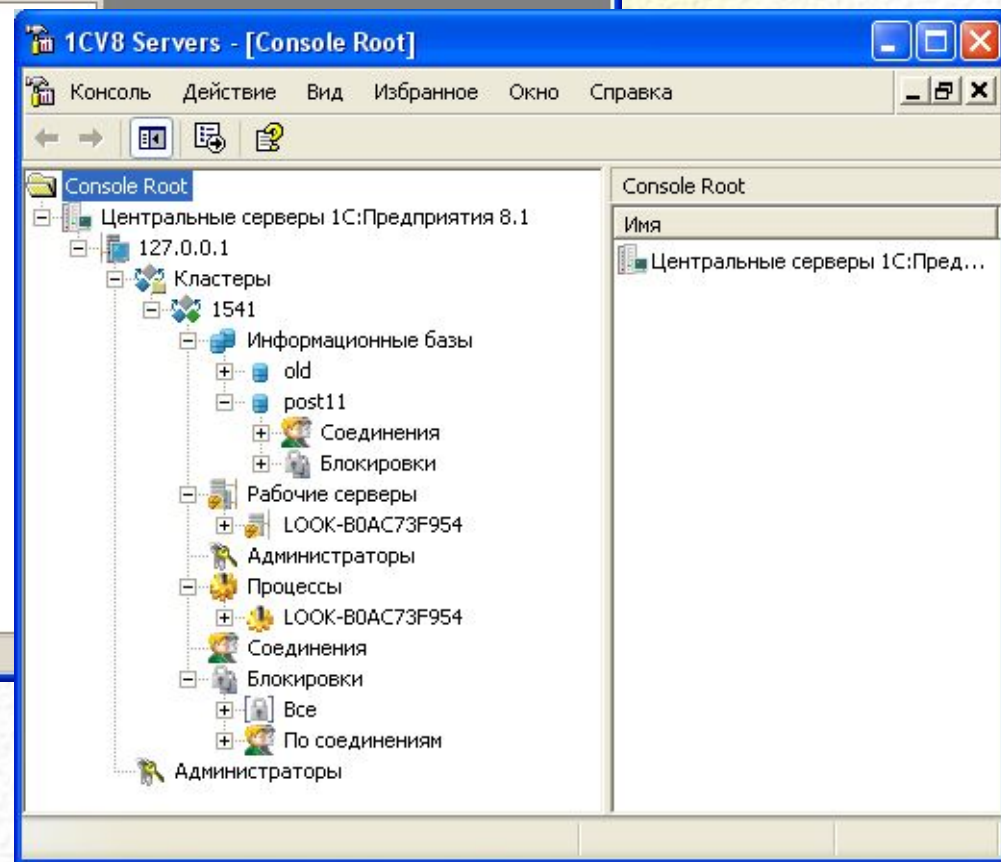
1CV8 Servers - [Console Root]

Консоль Действие Вид Избранное Окно Справка

Console Root
Центральные серверы 1С:Предприятия 8.1
127.0.0.1
Кластеры
1541
Информационные базы
old
post11
Соединения
Блокировки
Рабочие серверы
LOOK-B0AC73F954
Администраторы
Процессы
LOOK-B0AC73F954
Соединения
Блокировки
Все
По соединениям
Администраторы

Console Root
Имя
Центральные серверы 1С:Пред...